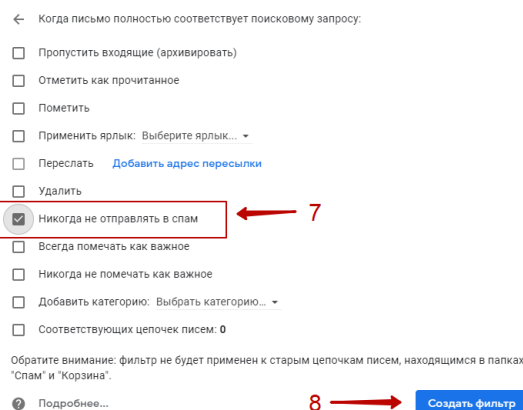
Когда письмо полностью соответствует поисковому запросу:

Пропустить входящие (архивировать)

Отметить как прочитанное

Пометить

Применить ярлык: Выберите ярлык...

Переслать Добавить адрес пересылки

Удалить

Никогда не отправлять в спам

7

Всегда помечать как важное

Никогда не помечать как важное

Добавить категорию: Выбрать категорию...

Соответствующих цепочек писем: 0

Обратите внимание: фильтр не будет применен к старым цепочкам писем, находящимся в папках "Спам" и "Корзина".

Подробнее...

8

Создать фильтр